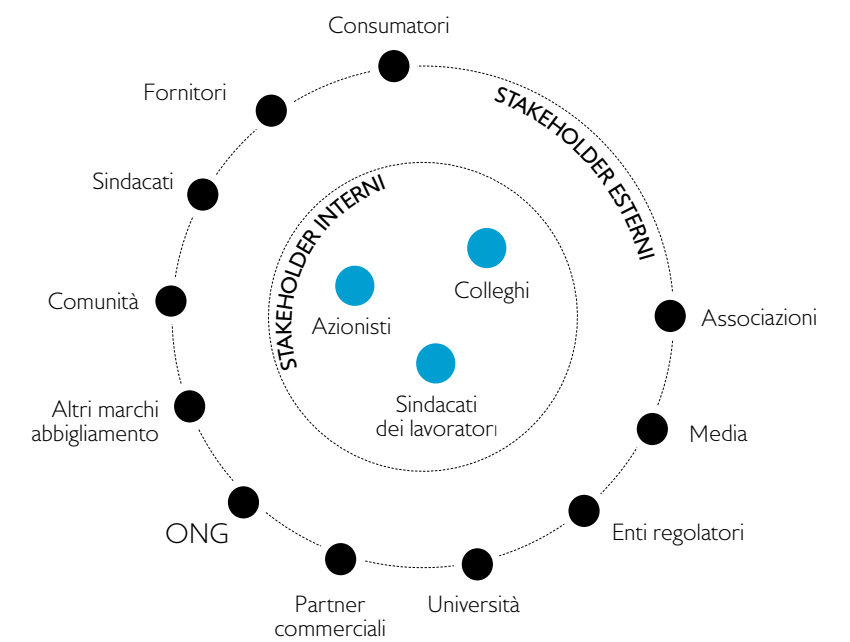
Consumatori

STAKEHOLDER ESTERNI

Fornitori

Sindacati

Comunità

Altri marchi abbigliamento

ONG

Partner commerciali

Università

Enti regolatori

Media

Associazioni

STAKEHOLDER INTERNI

Azionisti

Colleghi

Sindacati dei lavoratori